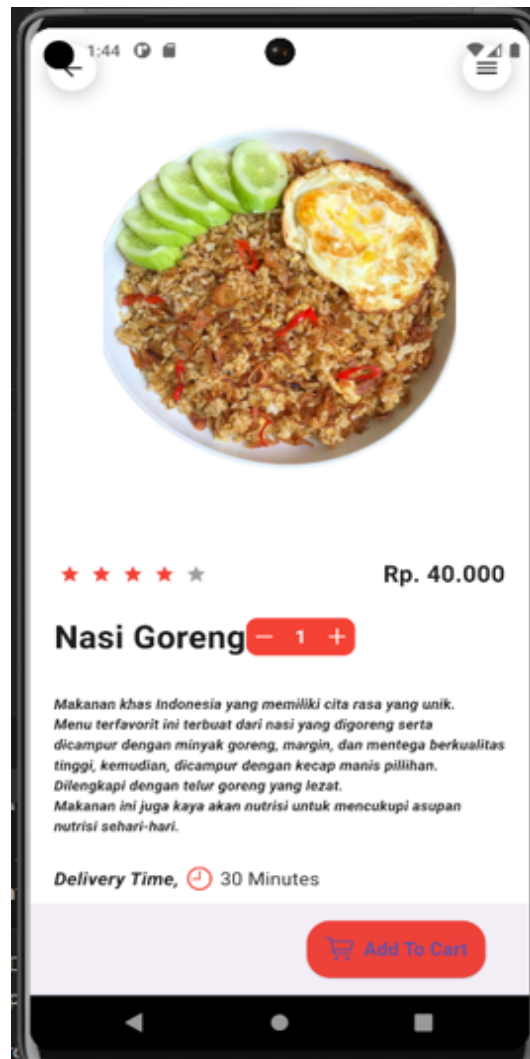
1:44

Rp. 40.000

Nasi Goreng − 1 +

Makanan khas Indonesia yang memiliki cita rasa yang unik. Menu terfavorit ini terbuat dari nasi yang digoreng serta dicampur dengan minyak goreng, margin, dan mentega berkualitas tinggi, kemudian, dicampur dengan kecap manis pillihan. Dilengkapi dengan telur goreng yang lezat. Makanan ini juga kaya akan nutrisi untuk mencukupi asupan nutrisi sehari-hari.

Delivery Time, 30 Minutes

Add To Cart